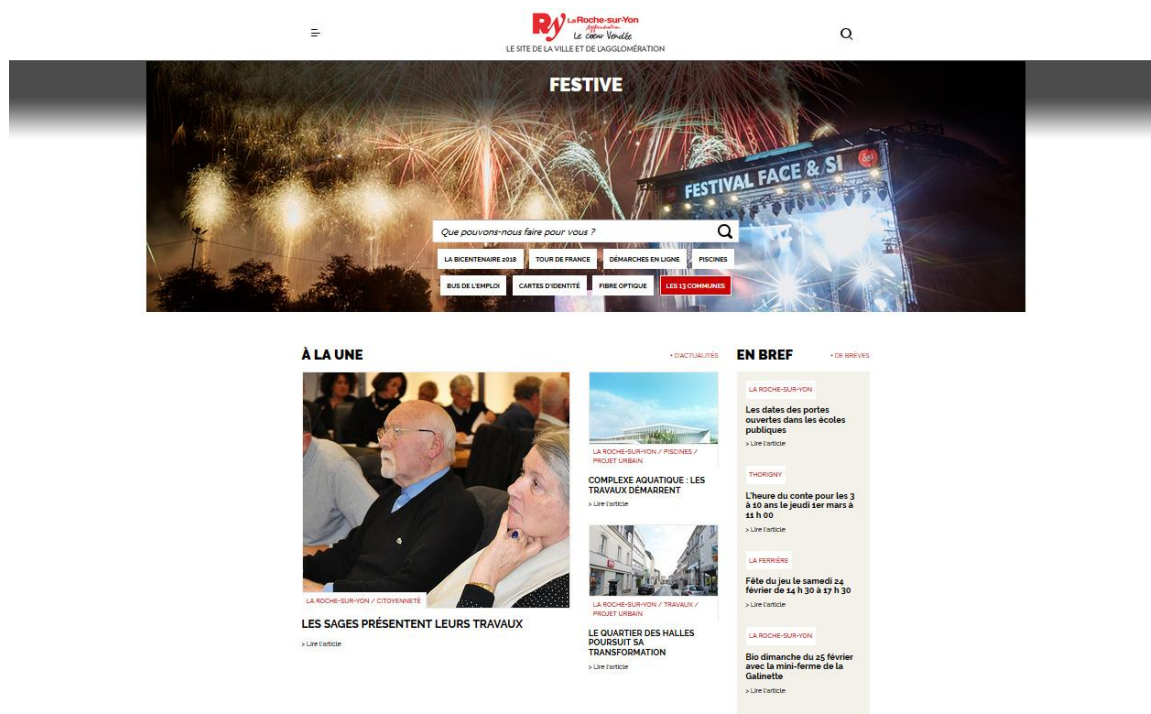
RY La Roche-sur-Yon Agglomération
Le cœur Vendée
LE SITE DE LA VILLE ET DE L'AGGLOMÉRATION

FESTIVE

FESTIVAL FACE & SI

Que pouvons-nous faire pour vous ?

LA BICENTENAIRE 2018
TOUR DE FRANCE
DÉMARCHES EN LIGNE
PISCINES
BUS DE L'EMPLOI
CARTES D'IDENTITÉ
FIBRE OPTIQUE
LES 13 COMMUNES

À LA UNE
+ D'ACTUALITÉS

LA ROCHE-SUR-YON / CITOYENNETÉ
LES SAGES PRÉSENTENT LEURS TRAVAUX
> Lire l'article

LA ROCHE-SUR-YON / PISCINES / PROJET URBAIN
COMPLEXE AQUATIQUE : LES TRAVAUX DÉMARRENT
> Lire l'article

LA ROCHE-SUR-YON / TRAVAUX / PROJET URBAIN
LE QUARTIER DES HALLES POURSUIT SA TRANSFORMATION
> Lire l'article

EN BREF
+ DE BRÈVES

LA ROCHE-SUR-YON
Les dates des portes ouvertes dans les écoles publiques
> Lire l'article

THORIGNY
L'heure du conte pour les 3 à 10 ans le jeudi 1er mars à 11 h 00
> Lire l'article

LA FERRIÈRE
Fête du jeu le samedi 24 février de 14 h 30 à 17 h 30
> Lire l'article

LA ROCHE-SUR-YON
Bio dimanche du 25 février avec la mini-ferme de la Galinette
> Lire l'article